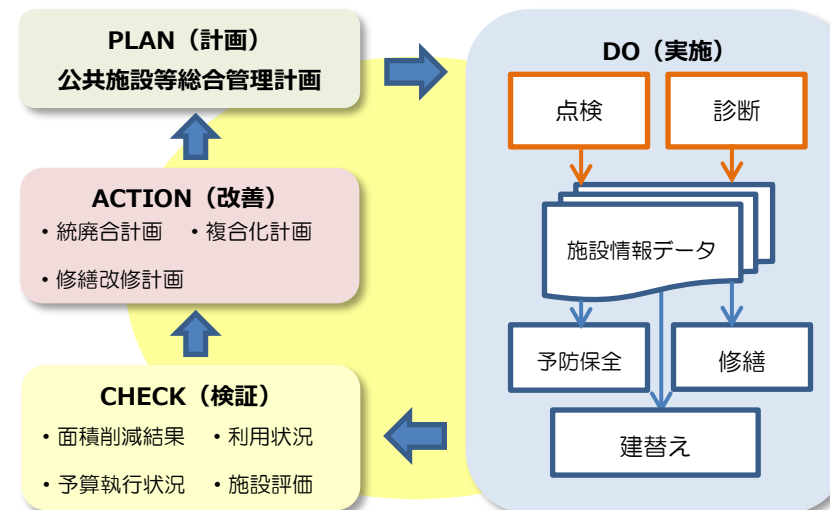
PLAN（計画）
公共施設等総合管理計画

ACTION（改善）
・統廃合計画　・複合化計画
・修繕改修計画

CHECK（検証）
・面積削減結果　・利用状況
・予算執行状況　・施設評価

DO（実施）
点検
診断
施設情報データ
予防保全
修繕
建替え